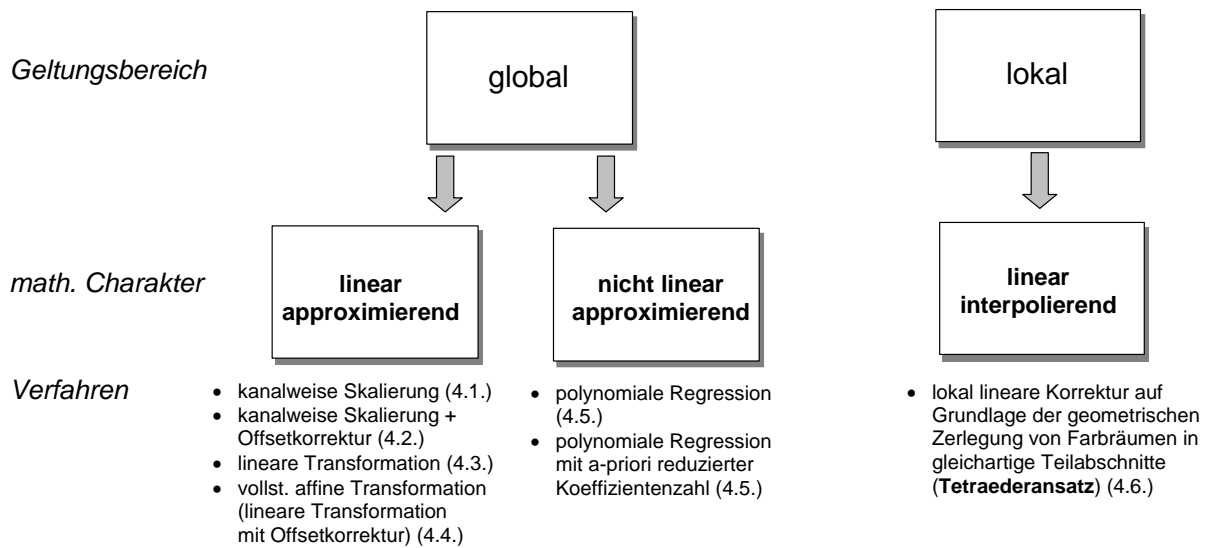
Geltungsbereich

global

lokal

math. Charakter

linear approximierend

nicht linear approximierend

linear interpolierend

Verfahren

- kanalweise Skalierung (4.1.)
- kanalweise Skalierung + Offsetkorrektur (4.2.)
- lineare Transformation (4.3.)
- vollst. affine Transformation (lineare Transformation mit Offsetkorrektur) (4.4.)

- polynomiale Regression (4.5.)
- polynomiale Regression mit a-priori reduzierter Koeffizientenzahl (4.5.)

- lokal lineare Korrektur auf Grundlage der geometrischen Zerlegung von Farbräumen in gleichartige Teilabschnitte (**Tetraederansatz**) (4.6.)